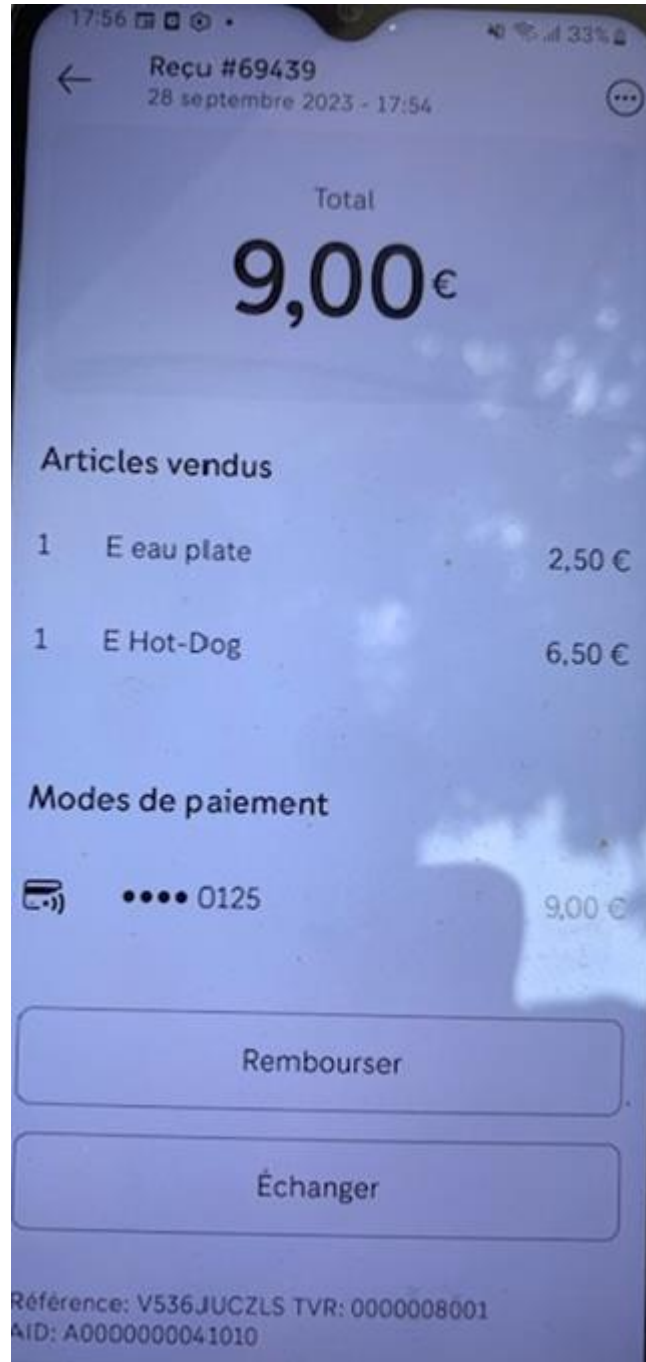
17:56 33%

Reçu #69439
28 septembre 2023 - 17:54

Total
9,00€

Articles vendus

1 E eau plate 2,50 €

1 E Hot-Dog 6,50 €

Modes de paiement

•••• 0125 9,00 €

Rembourser

Échanger

Référence: V536JUCZLS TVR: 0000008001
AID: A0000000041010